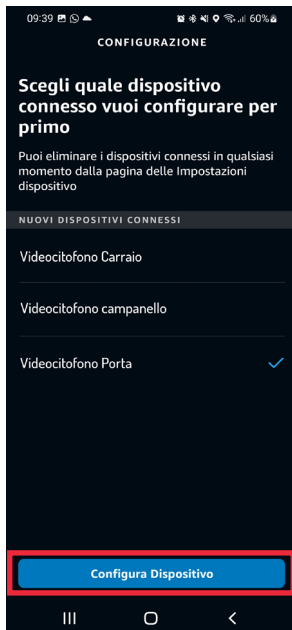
09:39 60%

CONFIGURAZIONE

Scegli quale dispositivo connesso vuoi configurare per primo

Puoi eliminare i dispositivi connessi in qualsiasi momento dalla pagina delle Impostazioni dispositivo

NUOVI DISPOSITIVI CONNESSI

Videocitofono Carraio

Videocitofono campanello

Videocitofono Porta

Configura Dispositivo